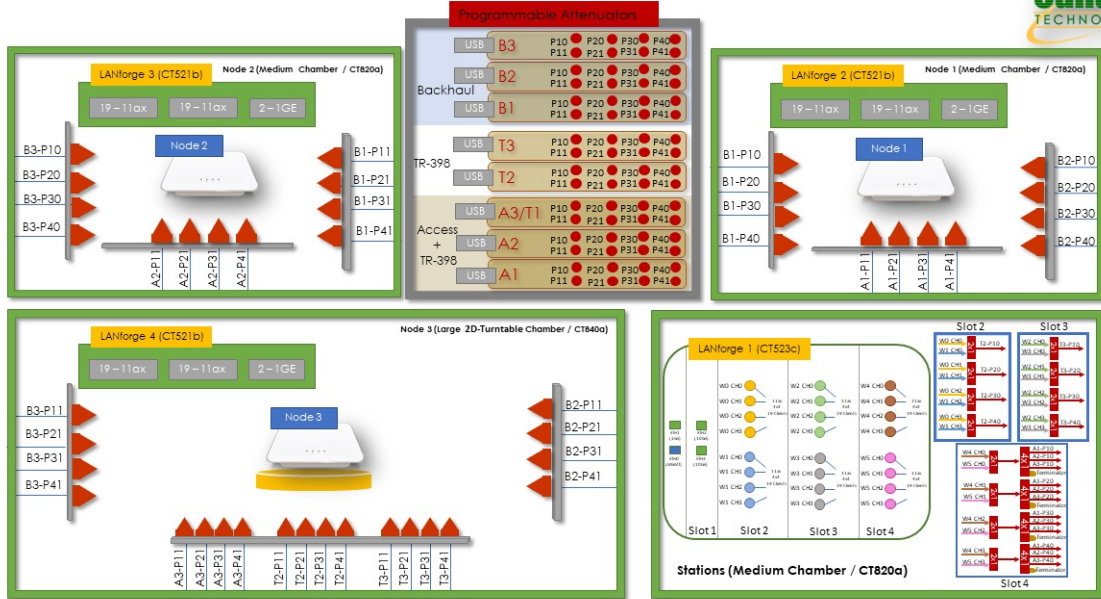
Programmable Attenuators

TECHNO

LANforge 3 (CT521b)
Node 2 (Medium Chamber / CT820a)
19 – 11ax
19 – 11ax
2 – 1GE
Node 2
B3-P10
B3-P20
B3-P30
B3-P40
B1-P11
B1-P21
B1-P31
B1-P41
A2-P11
A2-P21
A2-P31
A2-P41

USB B3 P10 P20 P30 P40 P11 P21 P31 P41
USB B2 P10 P20 P30 P40 P11 P21 P31 P41
Backhaul
USB B1 P10 P20 P30 P40 P11 P21 P31 P41
USB T3 P10 P20 P30 P40 P11 P21 P31 P41
TR-398
USB T2 P10 P20 P30 P40 P11 P21 P31 P41
USB A3/T1 P10 P20 P30 P40 P11 P21 P31 P41
Access + TR-398
USB A2 P10 P20 P30 P40 P11 P21 P31 P41
USB A1 P10 P20 P30 P40 P11 P21 P31 P41

LANforge 2 (CT521b)
Node 1 (Medium Chamber / CT820a)
19 – 11ax
19 – 11ax
2 – 1GE
Node 1
B1-P10
B1-P20
B1-P30
B1-P40
B2-P10
B2-P20
B2-P30
B2-P40
A1-P11
A1-P21
A1-P31
A1-P41

LANforge 4 (CT521b)
Node 3 (Large 2D-Turntable Chamber / CT840a)
19 – 11ax
19 – 11ax
2 – 1GE
Node 3
B3-P11
B3-P21
B3-P31
B3-P41
B2-P11
B2-P21
B2-P31
B2-P41
A3-P11
A3-P21
A3-P31
A3-P41
T2-P11
T2-P21
T2-P31
T2-P41
T3-P11
T3-P21
T3-P31
T3-P41

LANforge 1 (CT523c)
W0 CH0
W0 CH1
W0 CH2
W0 CH3
W1 CH0
W1 CH1
W1 CH2
W1 CH3
W2 CH0
W2 CH1
W2 CH2
W2 CH3
W3 CH0
W3 CH1
W3 CH2
W3 CH3
W4 CH0
W4 CH1
W4 CH2
W4 CH3
W5 CH0
W5 CH1
W5 CH2
W5 CH3
Slot 1
Slot 2
Slot 3
Slot 4
Stations (Medium Chamber / CT820a)

Slot 2
W0 CH0
W1 CH0
T2-P10
W0 CH1
W1 CH1
T2-P20
W0 CH2
W1 CH2
T2-P30
W0 CH3
W1 CH3
T2-P40
Slot 3
W2 CH0
W3 CH0
T3-P10
W2 CH1
W3 CH1
T3-P20
W2 CH2
W3 CH2
T3-P30
W2 CH3
W3 CH3
T3-P40
W4 CH0
W5 CH0
A1-P10
A2-P10
A3-P10
Terminator
W4 CH1
W5 CH1
A1-P20
A2-P20
A3-P20
Terminator
W4 CH2
W5 CH2
A1-P30
A2-P30
A3-P30
Terminator
W4 CH3
W5 CH3
A1-P40
A2-P40
A3-P40
Terminator
Slot 4